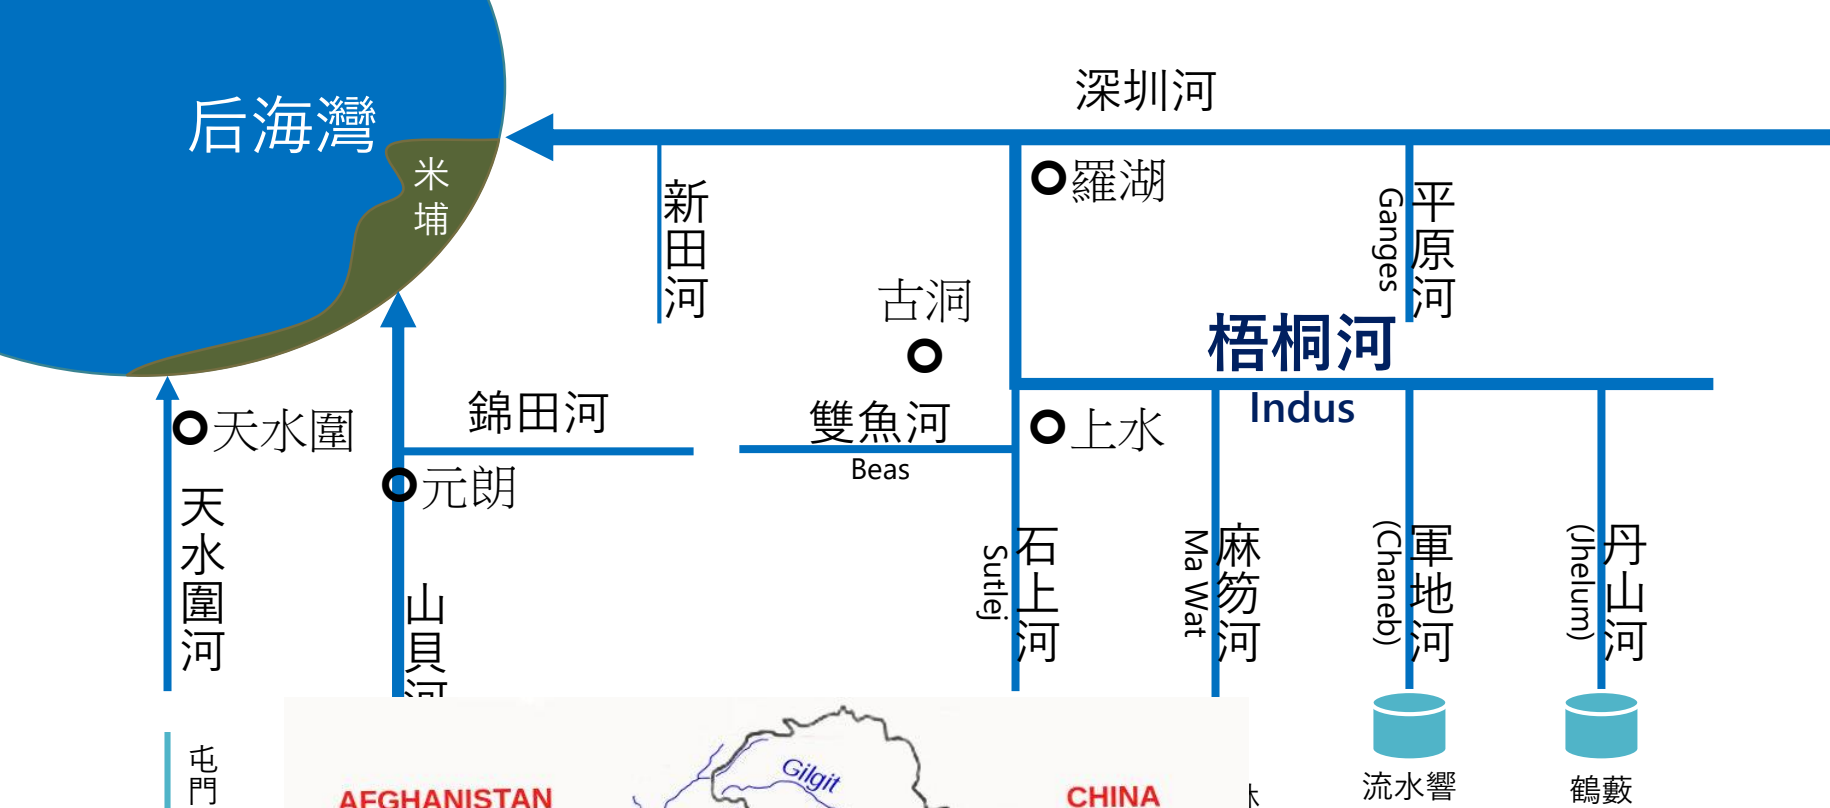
后海灣

米埔

深圳河

新田河

羅湖

Ganges

平原河

古洞

梧桐河

Indus

錦田河

雙魚河

Beas

上水

天水圍

元朗

天水圍河

山貝河

Sutlej

石上河

Ma Wat

麻笏河

(Chaneb)

軍地河

(Jhelum)

丹山河

屯門

AFGHANISTAN

Gilgit

CHINA

流水響

鶴藪